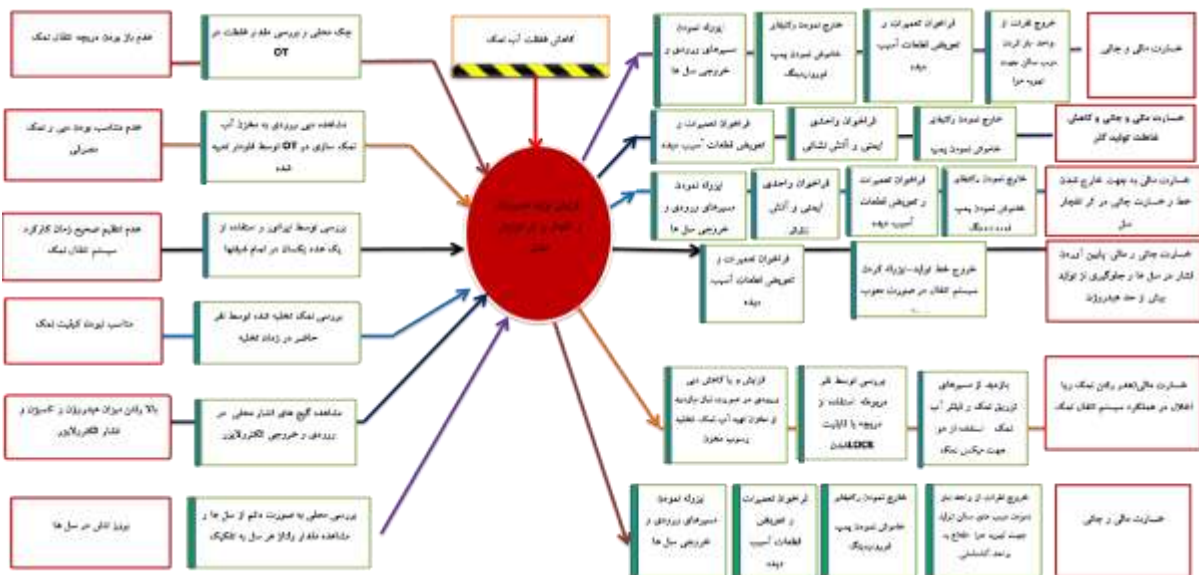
عدم باز بودن دریچه انتقال نمک

چک محلی و بررسی مداوم فلنجات در OT

کاهش غلظت آب نمک

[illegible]

خارج نمودن رکتیفایر خاموش نمودن پمپ فوروارد-ریورس

فراخوان تعمیرات و تعویض قطعات آسیب دیده

خروج افراد از واحد یا قرار دادن سیستم جهت تهویه هوا

خسارت مالی و جانی

عدم متناسب بودن دبی و نمک مصرفی

مشاهده دبی ورودی به مخزن آب نمک سازی در OT توسط فلومتر تعبیه شده

فراخوان تعمیرات و تعویض قطعات آسیب دیده

فراخوان واحدی ایمنی و آتش نشانی

خارج نمودن رکتیفایر خاموش نمودن پمپ

خسارت مالی و جانی و کاهش غلظت تولید کلر

عدم تنظیم صحیح زمان کارکرد سیستم انتقال نمک

بررسی توسط اپراتور و استفاده از یک عدد پکسان در تمام شیفتها

پروژه نمودن سیرهای ورودی و خروجی سل ها

فراخوان واحدی ایمنی و آتش نشانی

فراخوان تعمیرات و تعویض قطعات آسیب دیده

خارج نمودن رکتیفایر خاموش نمودن پمپ

خسارت مالی به جهت خارج شدن خط و خسارت جانی در اثر انفجار سل

مناسب نبودن کیفیت نمک

بررسی نمک تخلیه شده توسط نفر حاضر در زمان تخلیه

فراخوان تعمیرات و تعویض قطعات آسیب دیده

خروج خط تولید-پروژه کردن سیستم انتقال در صورت معیوب

خسارت جانی و مالی- پایین آوردن فشار در سل ها و جلوگیری از تولید بیش از حد هیدروژن

بالا رفتن میزان هیدروژن و کاستیک و فشار الکترولایزر

مشاهده گیج های فشار محلی در ورودی و خروجی الکترولایزر

فرایش و یا کاهش دبی سیرهای در صورت نیاز جایگزینی مخزن تهیه آب نمک تخلیه و سیب مخزن

بررسی توسط نفر دریچه استفاده از دریچه با قابلیت LOCK

بازدید از سیرهای تزریق نمک و فیلتر آب نمک استفاده از دو جهت جکس نمک

خسارت مالی(عدم رفتن نمک زیر) اخلال در عملکرد سیستم انتقال نمک

بروز نشتی در سل ها

بررسی محلی به صورت دائم از سل ها و مشاهده مداوم از ولتاژ هر سل به تفکیک

پروژه نمودن سیرهای ورودی و خروجی سل ها

فراخوان تعمیرات و تعویض قطعات آسیب دیده

خارج نمودن رکتیفایر خاموش نمودن پمپ فوروارد-ریورس

خروج افراد از واحد در صورت سیب حتی سالن تولید جهت تهویه هوا اطلاع به واحد آتشنشانی

خسارت مالی و جانی